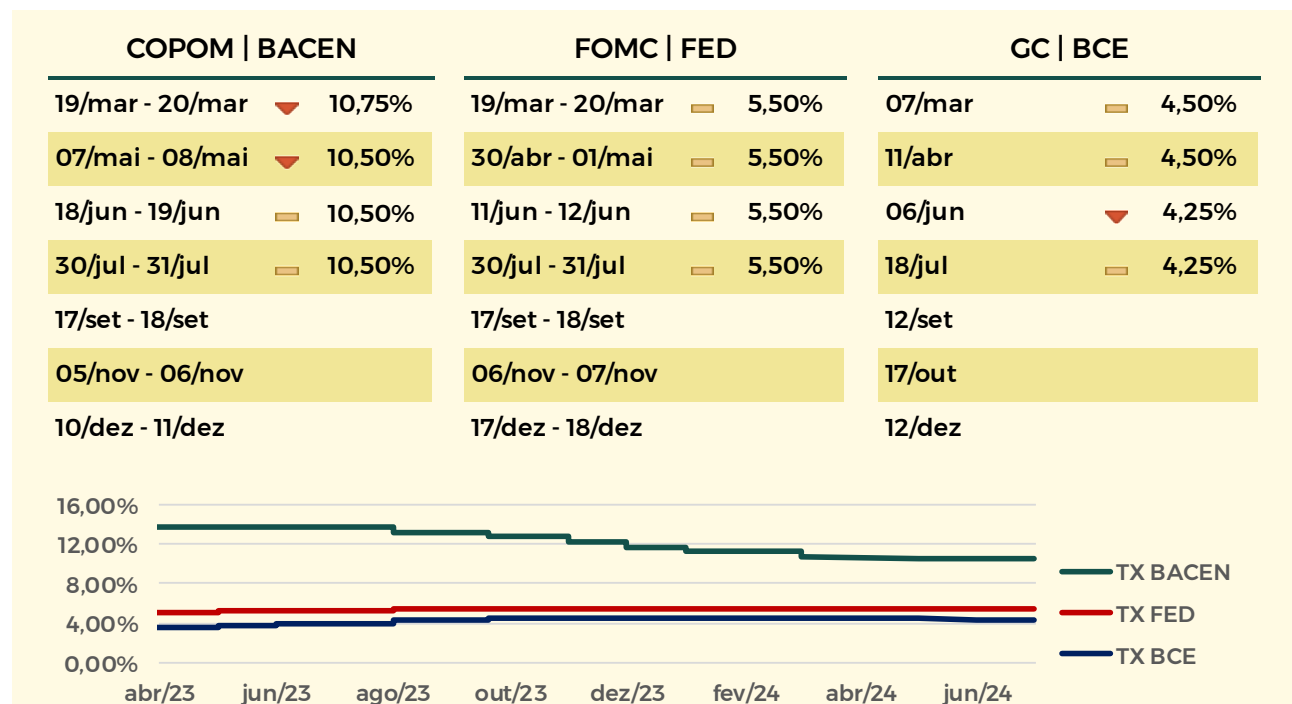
COPOM | BACEN

| | |
|---|---|
| 19/mar - 20/mar | 10,75% |
| 07/mai - 08/mai | 10,50% |
| 18/jun - 19/jun | 10,50% |
| 30/jul - 31/jul | 10,50% |
| 17/set - 18/set | |
| 05/nov - 06/nov | |
| 10/dez - 11/dez | |

FOMC | FED

| | |
|---|---|
| 19/mar - 20/mar | 5,50% |
| 30/abr - 01/mai | 5,50% |
| 11/jun - 12/jun | 5,50% |
| 30/jul - 31/jul | 5,50% |
| 17/set - 18/set | |
| 06/nov - 07/nov | |
| 17/dez - 18/dez | |

GC | BCE

| | |
|---|---|
| 07/mar | 4,50% |
| 11/abr | 4,50% |
| 06/jun | 4,25% |
| 18/jul | 4,25% |
| 12/set | |
| 17/out | |
| 12/dez | |

16,00%
12,00%
8,00%
4,00%
0,00%
abr/23 jun/23 ago/23 out/23 dez/23 fev/24 abr/24 jun/24

TX BACEN
TX FED
TX BCE